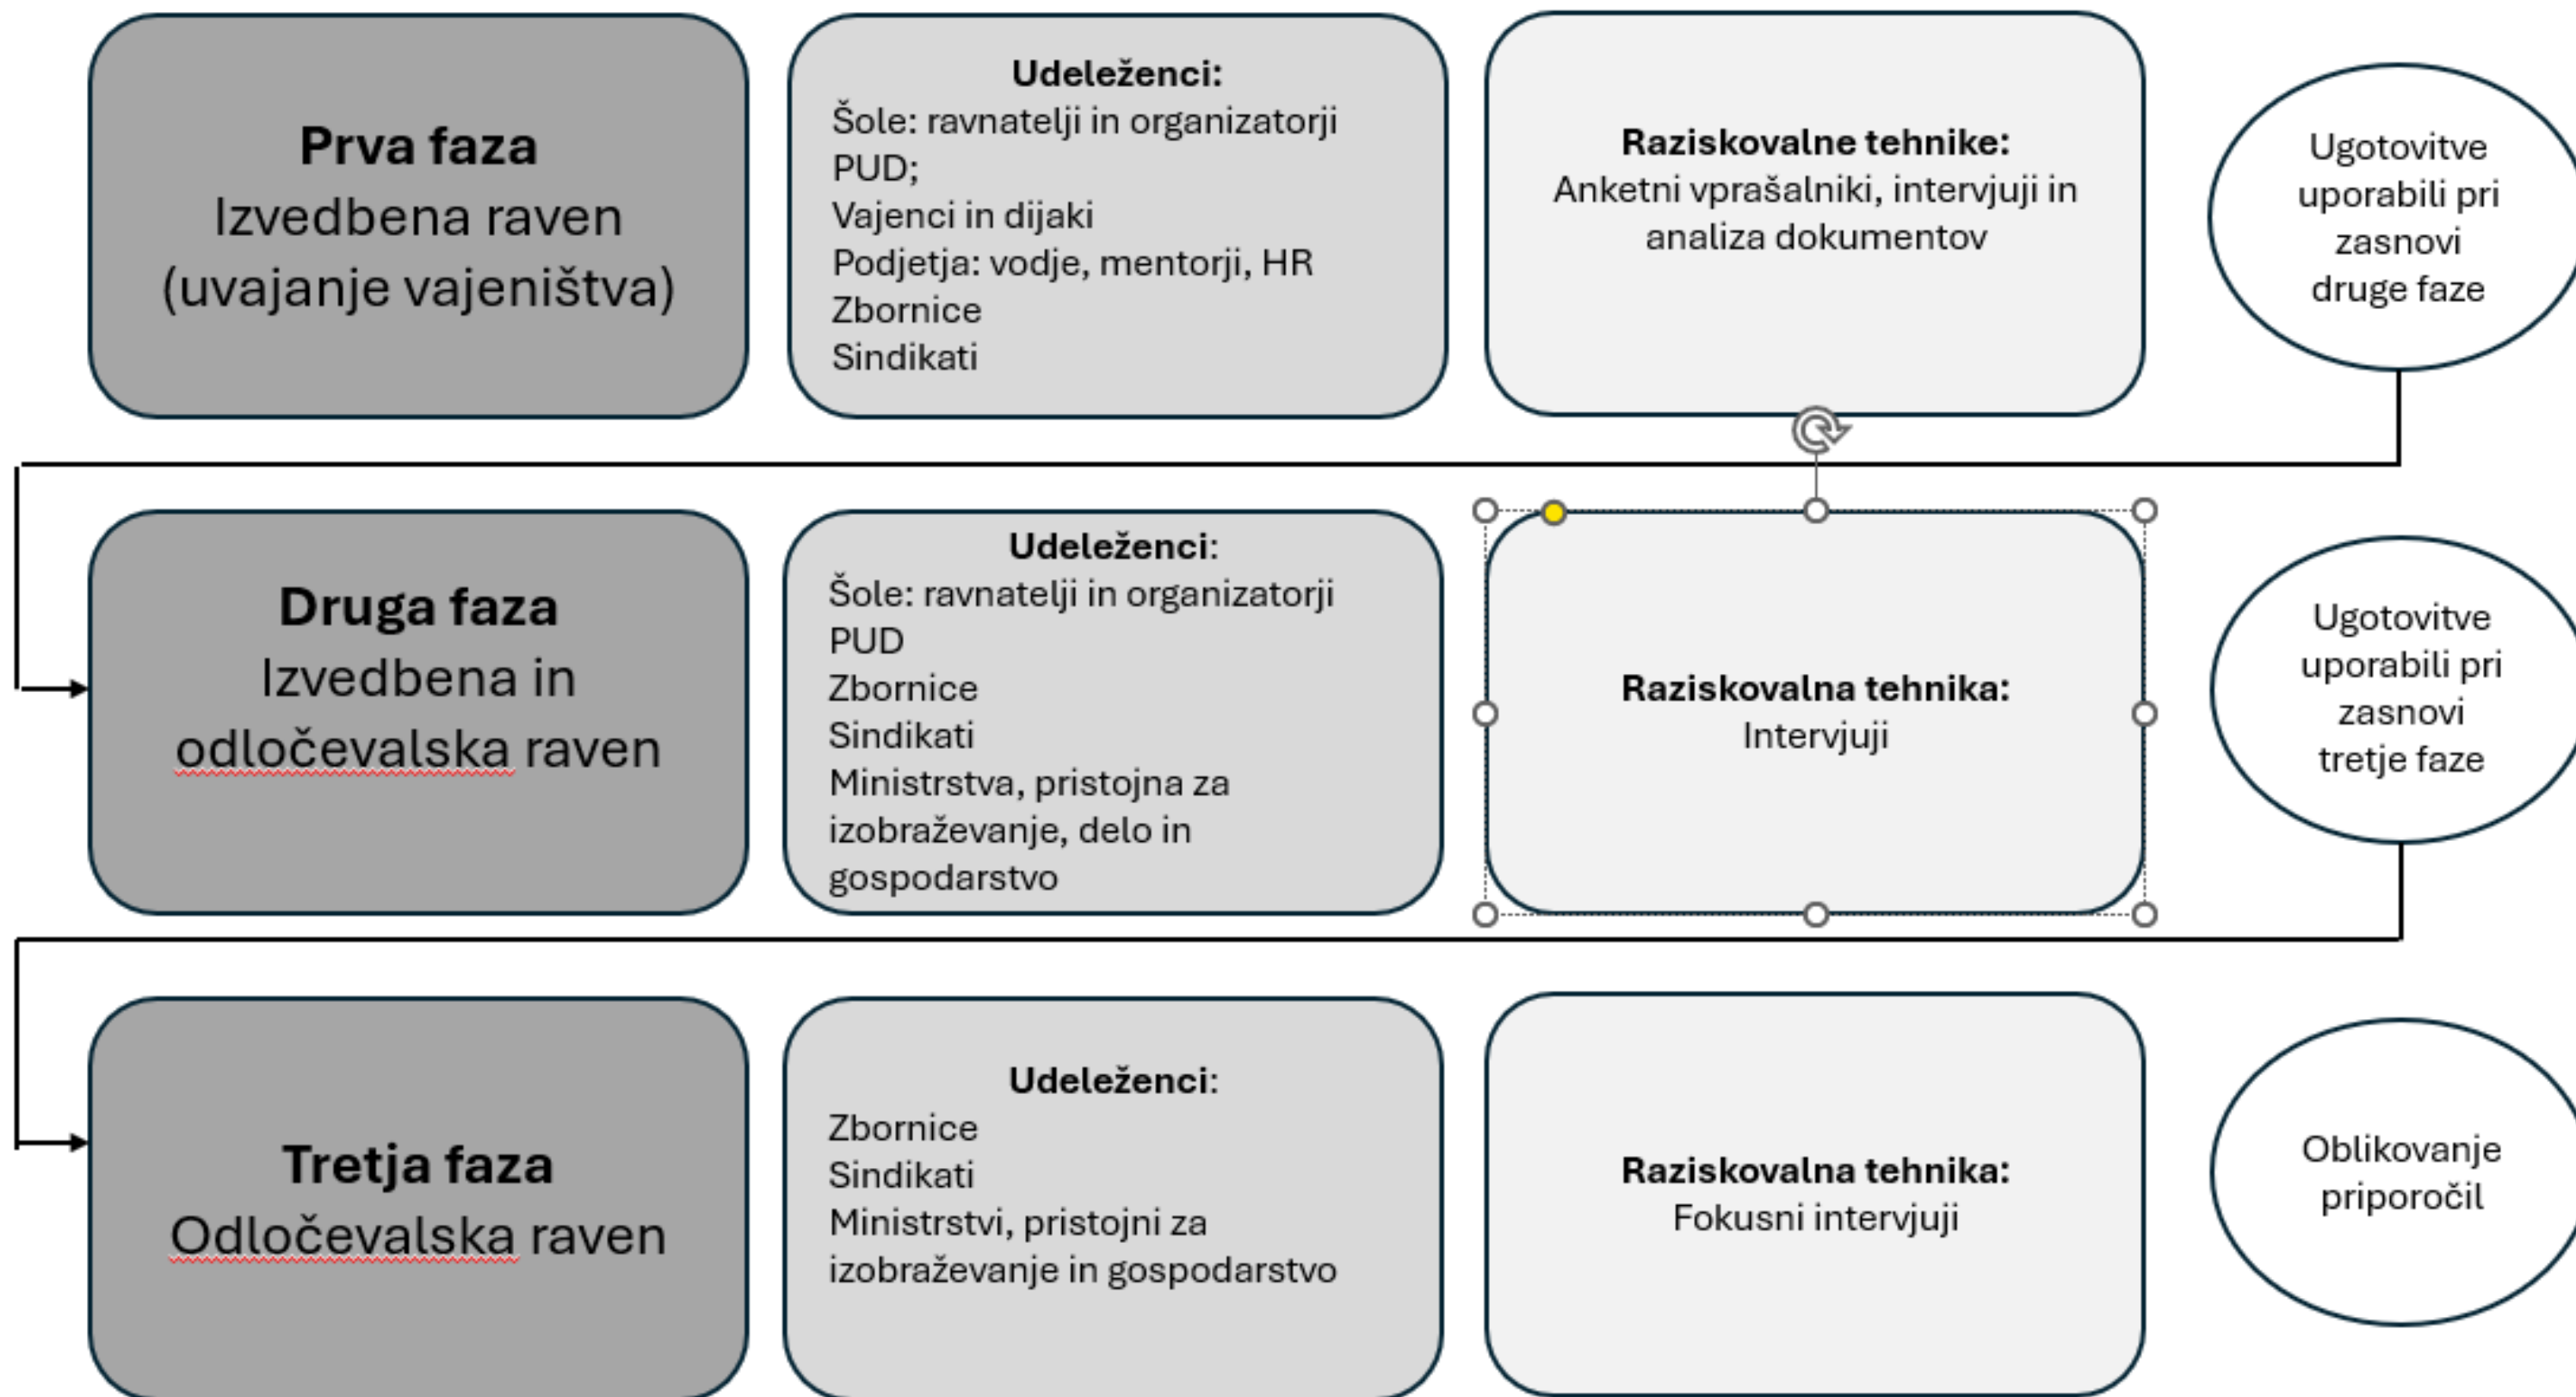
**Prva faza**
Izvedbena raven (uvajanje vajeništva)

**Udeleženci:**
Šole: ravnatelji in organizatorji PUD;
Vajenci in dijaki
Podjetja: vodje, mentorji, HR
Zbornice
Sindikati

**Raziskovalne tehnike:**
Anketni vprašalniki, intervjuji in analiza dokumentov

Ugotovitve uporabili pri zasnovi druge faze

**Druga faza**
Izvedbena in odločevalska raven

**Udeleženci:**
Šole: ravnatelji in organizatorji PUD
Zbornice
Sindikati
Ministrstva, pristojna za izobraževanje, delo in gospodarstvo

**Raziskovalna tehnika:**
Intervjuji

Ugotovitve uporabili pri zasnovi tretje faze

**Tretja faza**
Odločevalska raven

**Udeleženci:**
Zbornice
Sindikati
Ministrstvi, pristojni za izobraževanje in gospodarstvo

**Raziskovalna tehnika:**
Fokusni intervjuji

Oblikovanje priporočil